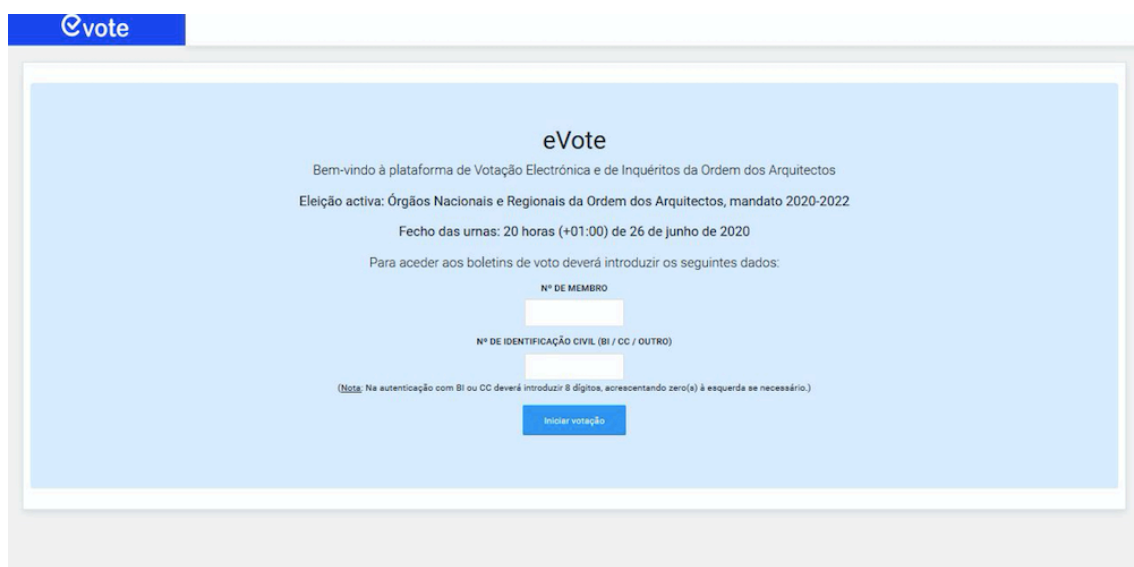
evote

eVote

Bem-vindo à plataforma de Votação Electrónica e de Inquéritos da Ordem dos Arquitectos

Eleição activa: Órgãos Nacionais e Regionais da Ordem dos Arquitectos, mandato 2020-2022

Fecho das urnas: 20 horas (+01:00) de 26 de junho de 2020

Para aceder aos boletins de voto deverá introduzir os seguintes dados:

Nº DE MEMBRO

Nº DE IDENTIFICAÇÃO CIVIL (BI / CC / OUTRO)

(Nota: Na autenticação com BI ou CC deverá introduzir 8 dígitos, acrescentando zero(s) à esquerda se necessário.)

Iniciar votação